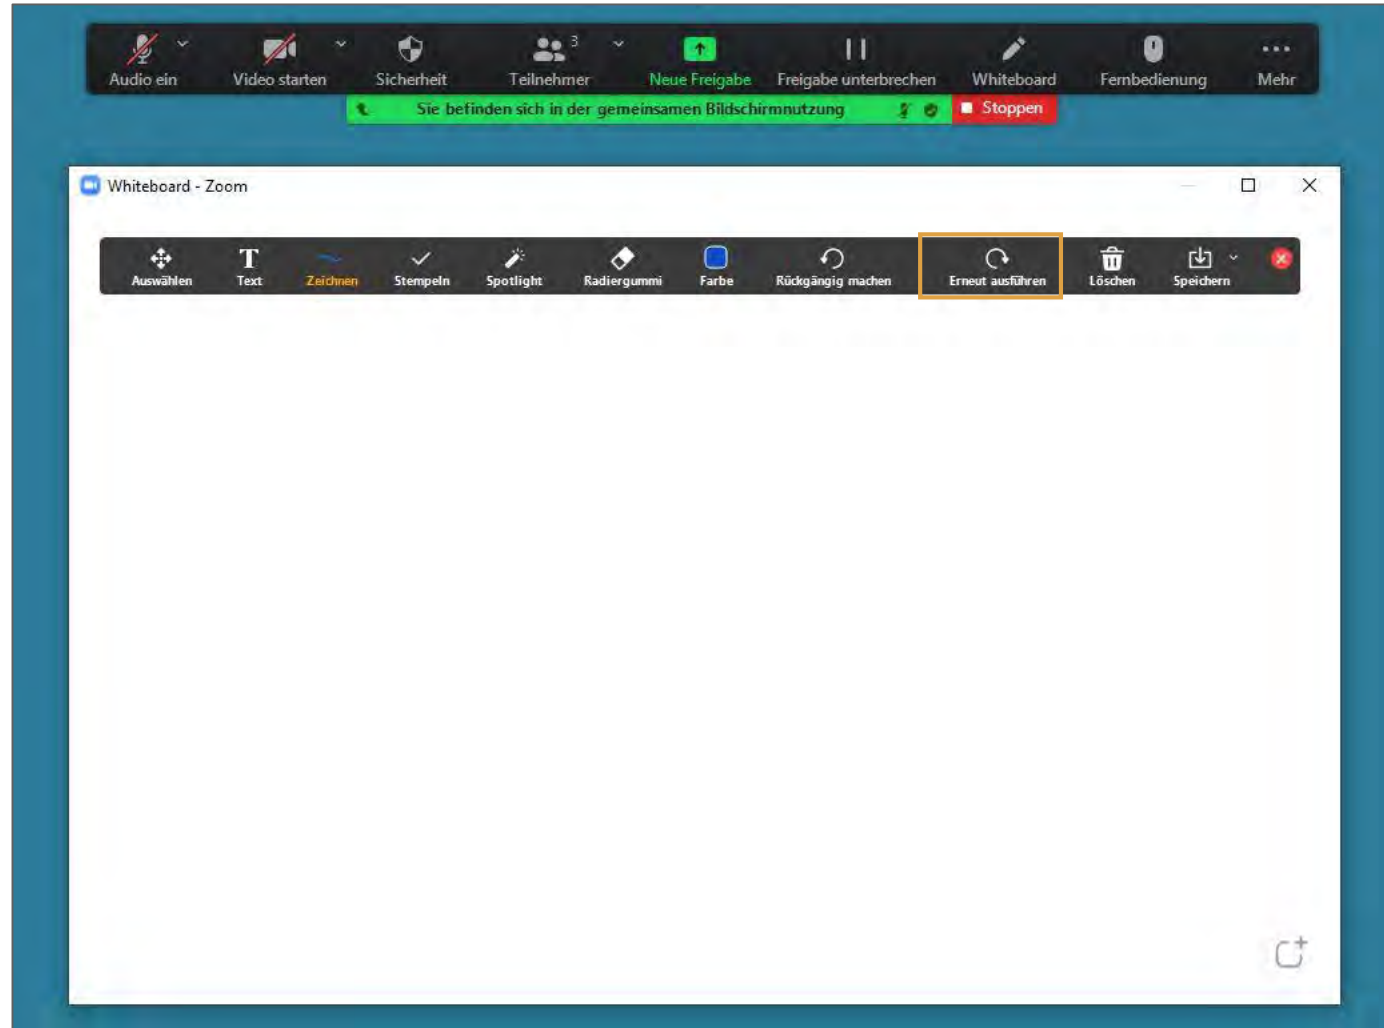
Audio ein
Video starten
Sicherheit
Teilnehmer 3
Neue Freigabe
Freigabe unterbrechen
Whiteboard
Fernbedienung
Mehr

Sie befinden sich in der gemeinsamen Bildschirmnutzung
Stoppen

Whiteboard - Zoom

Auswählen
Text
Zeichnen
Stempeln
Spotlight
Radiergummi
Farbe
Rückgängig machen
Erneut ausführen
Löschen
Speichern